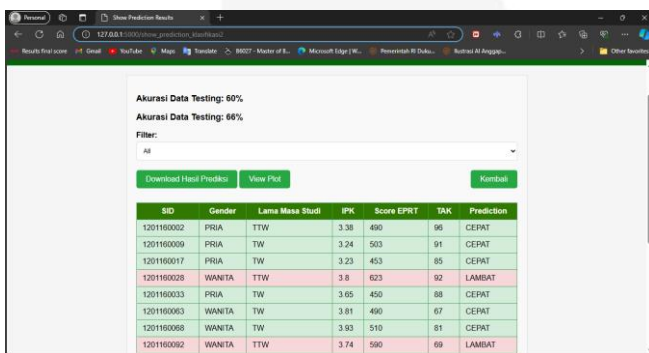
Personal
Show Prediction Results
127.0.0.1:5000/show_prediction_klasifikasi2
Results final score  Gmail  YouTube  Maps  Translate  B6027 - Master of B...  Microsoft Edge | W...  Pemerintah RI Duku...  Ilustrasi AI Anggap...  Other favorites

Akurasi Data Testing: 60%

Akurasi Data Testing: 66%

Filter:

All

Download Hasil Prediksi  View Plot  Kembali

| SID | Gender | Lama Masa Studi | IPK | Score EPRT | TAK | Prediction |
|---|---|---|---|---|---|---|
| 1201160002 | PRIA | TTW | 3.38 | 490 | 96 | CEPAT |
| 1201160009 | PRIA | TW | 3.24 | 503 | 91 | CEPAT |
| 1201160017 | PRIA | TW | 3.23 | 453 | 85 | CEPAT |
| 1201160028 | WANITA | TTW | 3.8 | 623 | 92 | LAMBAT |
| 1201160033 | PRIA | TW | 3.65 | 450 | 88 | CEPAT |
| 1201160063 | WANITA | TW | 3.81 | 490 | 67 | CEPAT |
| 1201160068 | WANITA | TW | 3.93 | 510 | 81 | CEPAT |
| 1201160092 | WANITA | TTW | 3.74 | 590 | 69 | LAMBAT |